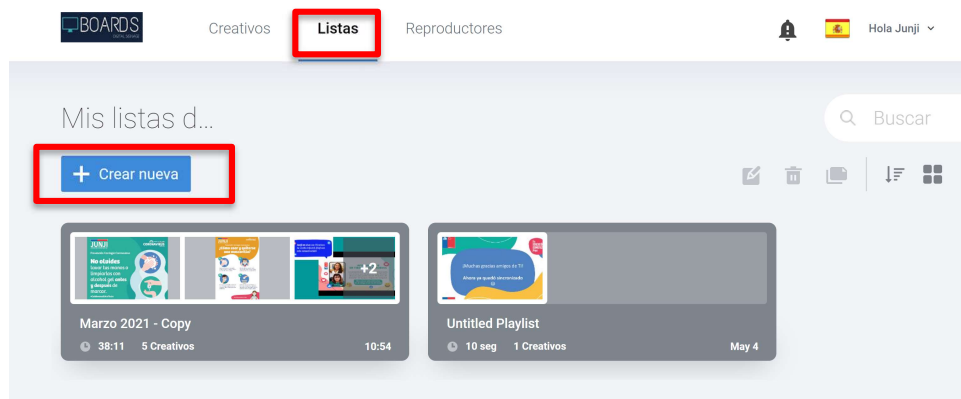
BOARDS
DIGITAL SIGNAGE

Creativos Listas Reproductores

Hola Junji

Mis listas d...

Buscar

+ Crear nueva

JUNJI

No olvides lavar tus manos o limpiarlas con alcohol gel antes y después de marcar

+2

Marzo 2021 - Copy
38:11 5 Creativos 10:54

Untitled Playlist
10 seg 1 Creativos May 4